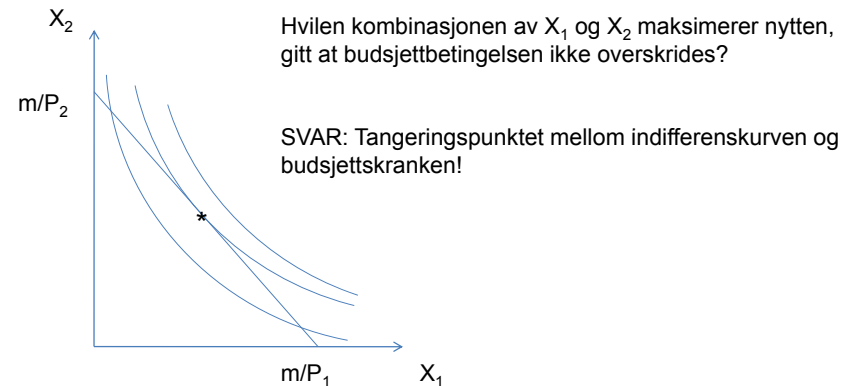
$X_2$

$m/P_2$

*

$m/P_1$ $X_1$

Hvilen kombinasjonen av $X_1$ og $X_2$ maksimerer nytten, gitt at budsjettbetingelsen ikke overskrides?

SVAR: Tangeringspunktet mellom indifferenskurven og budsjettskranken!